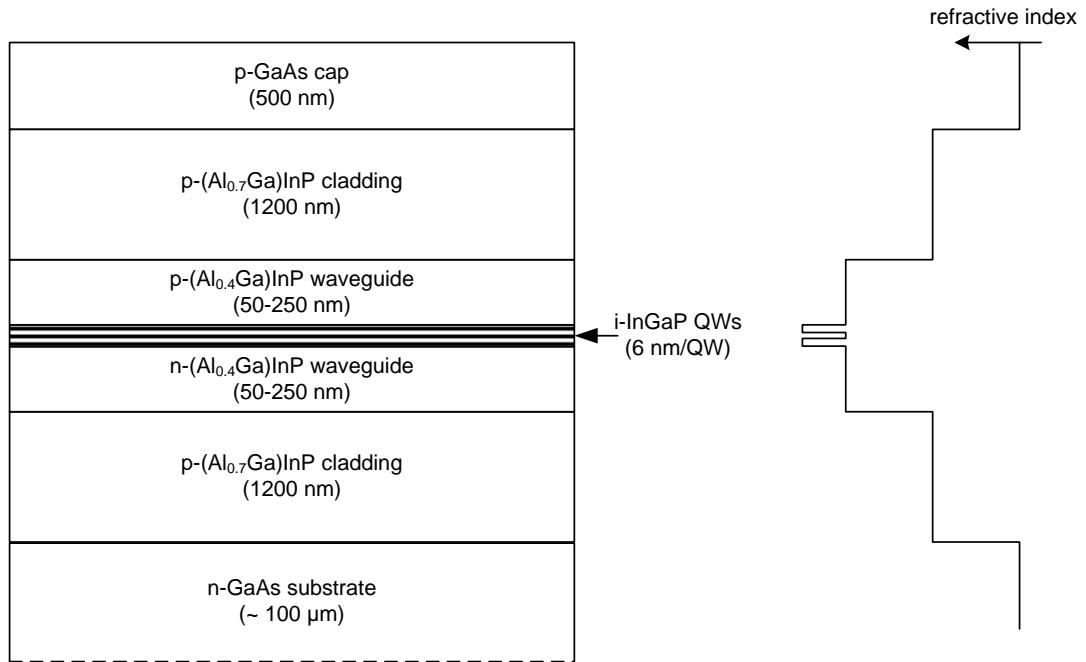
refractive index

p-GaAs cap
(500 nm)

p-($Al_{0.7}$Ga)InP cladding
(1200 nm)

p-($Al_{0.4}$Ga)InP waveguide
(50-250 nm)

i-InGaP QWs
(6 nm/QW)

n-($Al_{0.4}$Ga)InP waveguide
(50-250 nm)

p-($Al_{0.7}$Ga)InP cladding
(1200 nm)

n-GaAs substrate
(~ 100 µm)